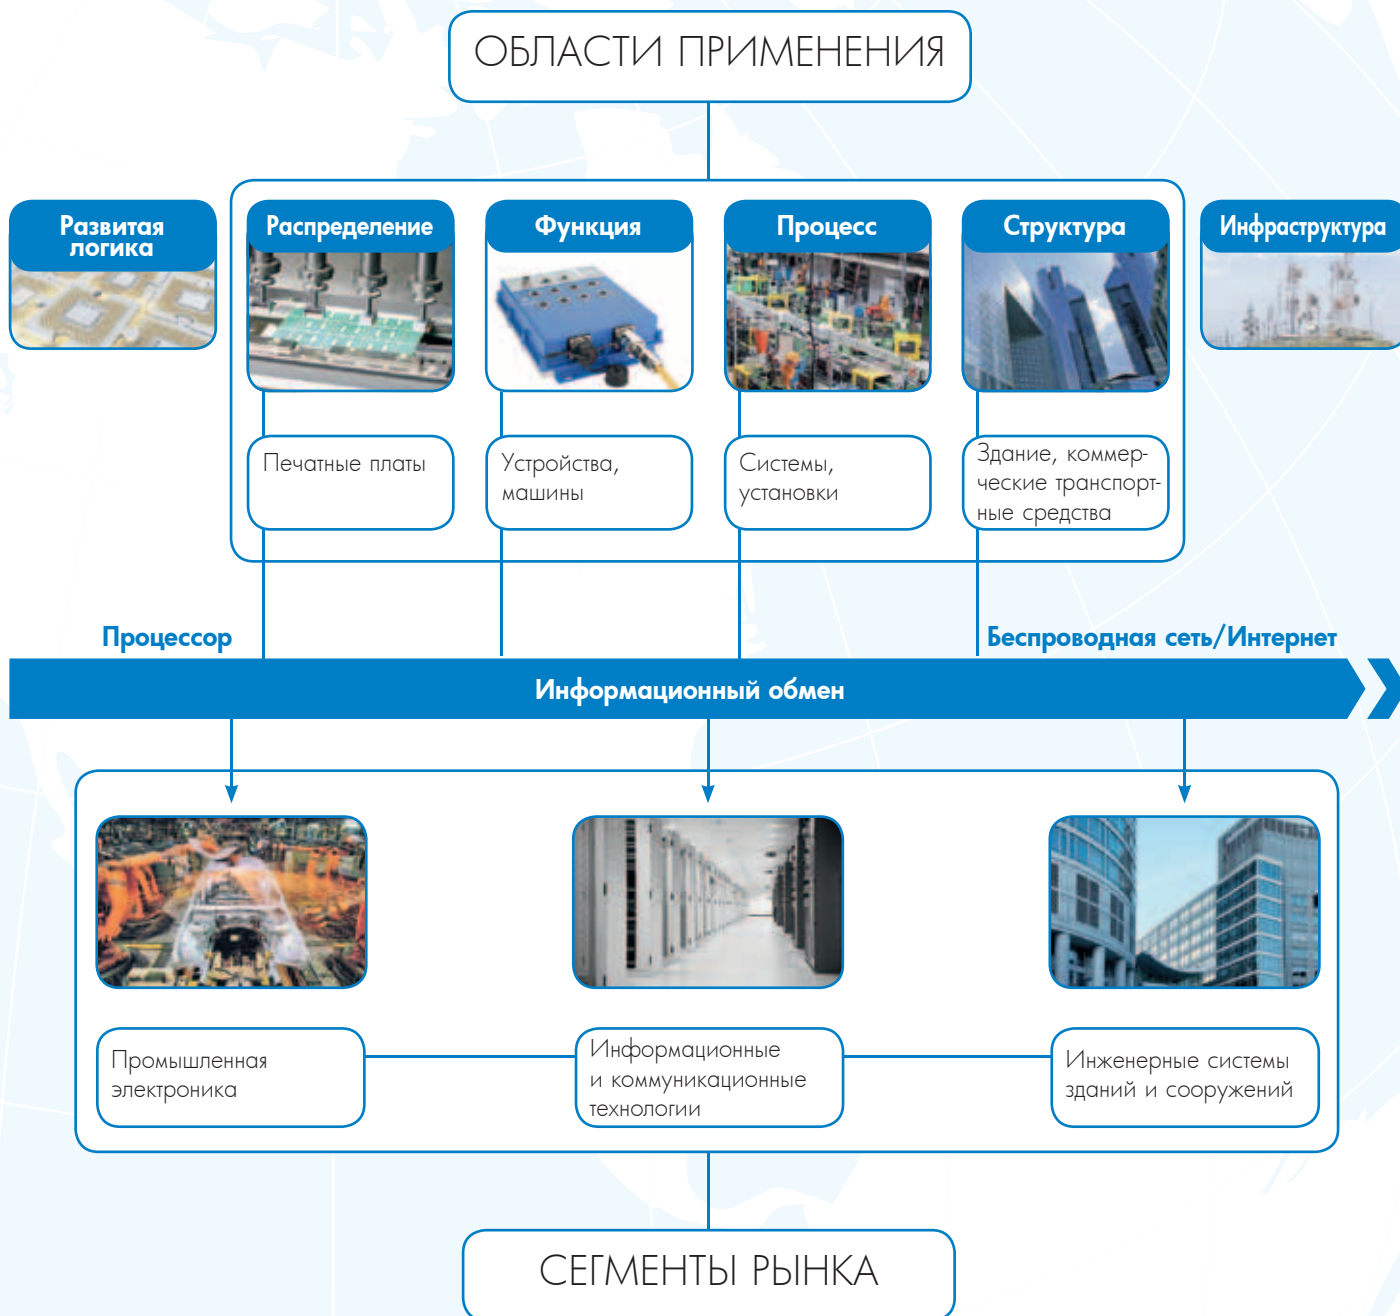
ОБЛАСТИ ПРИМЕНЕНИЯ

Развитая логика

Распределение

Функция

Процесс

Структура

Инфраструктура

Печатные платы

Устройства, машины

Системы, установки

Здание, коммерческие транспортные средства

Процессор

Беспроводная сеть/Интернет

Информационный обмен

Промышленная электроника

Информационные и коммуникационные технологии

Инженерные системы зданий и сооружений

СЕГМЕНТЫ РЫНКА